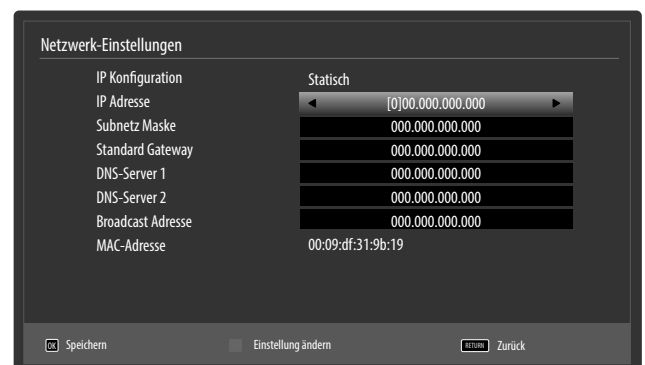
Netzwerk-Einstellungen

| | |
|---|---|
| IP Konfiguration | Statisch |
| IP Adresse | ◄ [0]00.000.000.000 ► |
| Subnetz Maske | 000.000.000.000 |
| Standard Gateway | 000.000.000.000 |
| DNS-Server 1 | 000.000.000.000 |
| DNS-Server 2 | 000.000.000.000 |
| Broadcast Adresse | 000.000.000.000 |
| MAC-Adresse | 00:09:df:31:9b:19 |

OK Speichern Einstellung ändern RETURN Zurück